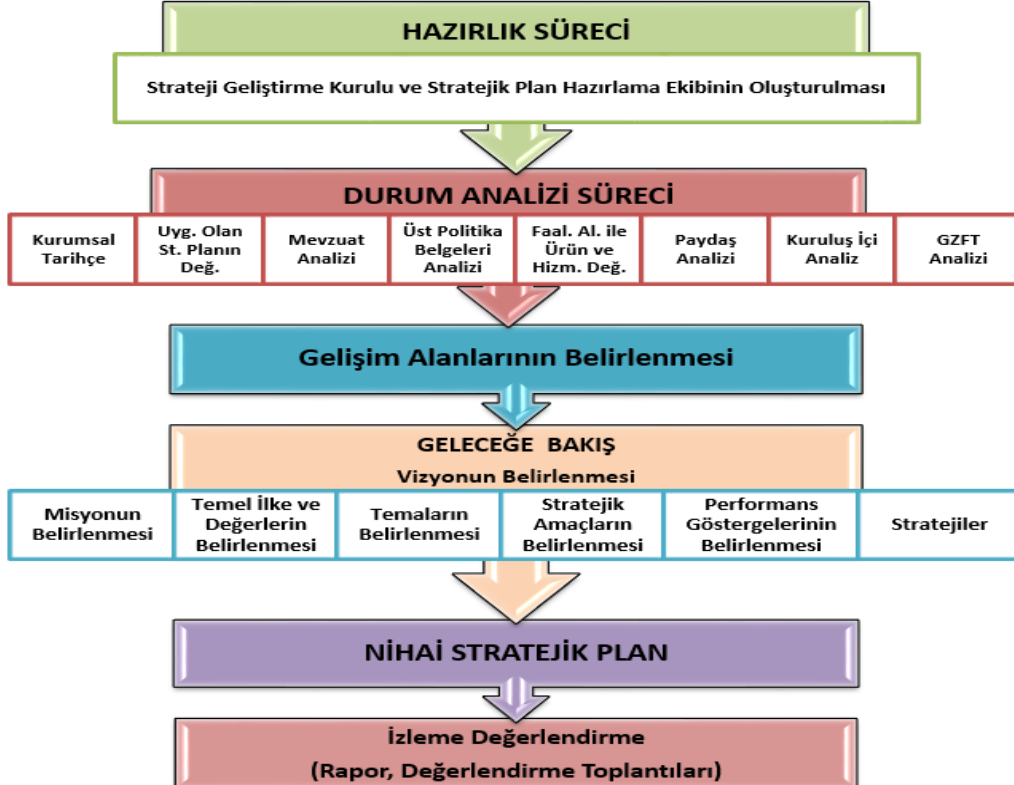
HAZIRLIK SÜRECİ

Strateji Geliştirme Kurulu ve Stratejik Plan Hazırlama Ekibinin Oluşturulması

DURUM ANALİZİ SÜRECİ

Kurumsal Tarihçe

Uyg. Olan St. Planın Değ.

Mevzuat Analizi

Üst Politika Belgeleri Analizi

Faal. Al. ile Ürün ve Hizm. Değ.

Paydaş Analizi

Kuruluş İçi Analiz

GZFT Analizi

Gelişim Alanlarının Belirlenmesi

GELECEĞE BAKIŞ

Vizyonun Belirlenmesi

Misyonun Belirlenmesi

Temel İlke ve Değerlerin Belirlenmesi

Temaların Belirlenmesi

Stratejik Amaçların Belirlenmesi

Performans Göstergelerinin Belirlenmesi

Stratejiler

NİHAİ STRATEJİK PLAN

İzleme Değerlendirme

(Rapor, Değerlendirme Toplantıları)